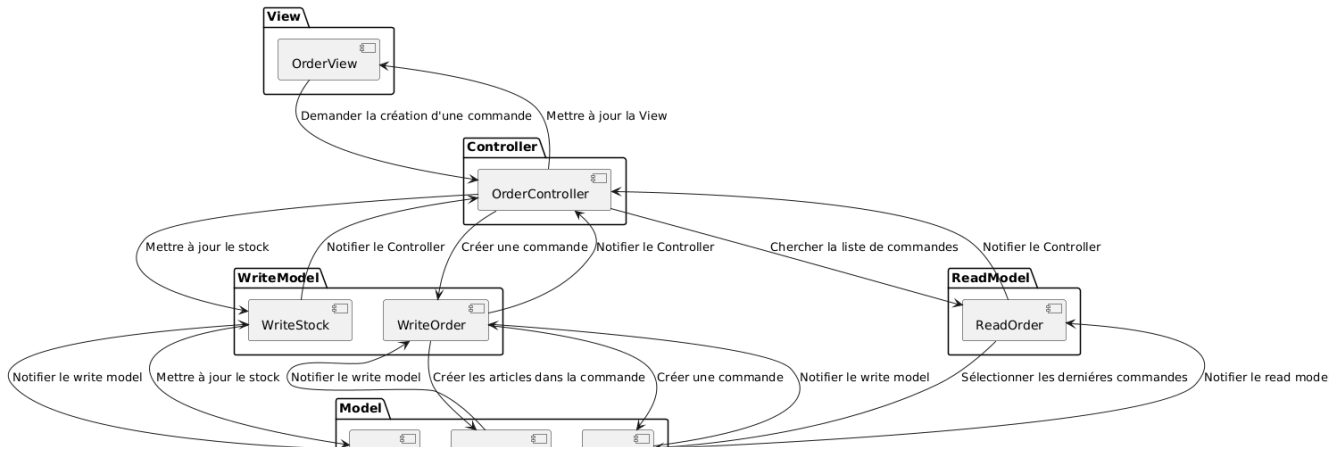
View
OrderView
Demander la création d'une commande
Mettre à jour la View
Controller
OrderController
Mettre à jour le stock
Notifier le Controller
Créer une commande
Notifier le Controller
Chercher la liste de commandes
Notifier le Controller
WriteModel
WriteStock
WriteOrder
ReadModel
ReadOrder
Notifier le write model
Mettre à jour le stock
Notifier le write model
Créer les articles dans la commande
Créer une commande
Notifier le write model
Sélectionner les derniéres commandes
Notifier le read mode
Model